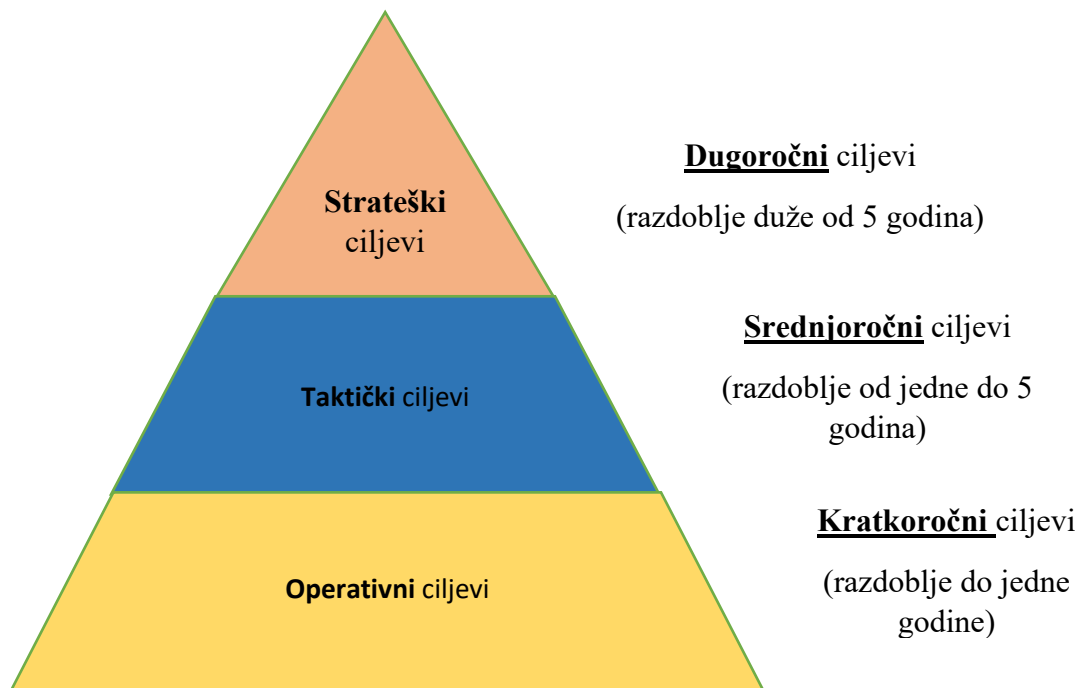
Strateški ciljevi

Taktički ciljevi

Operativni ciljevi

Dugoročni ciljevi

(razdoblje duže od 5 godina)

Srednjoročni ciljevi

(razdoblje od jedne do 5 godina)

Kratkoročni ciljevi

(razdoblje do jedne godine)